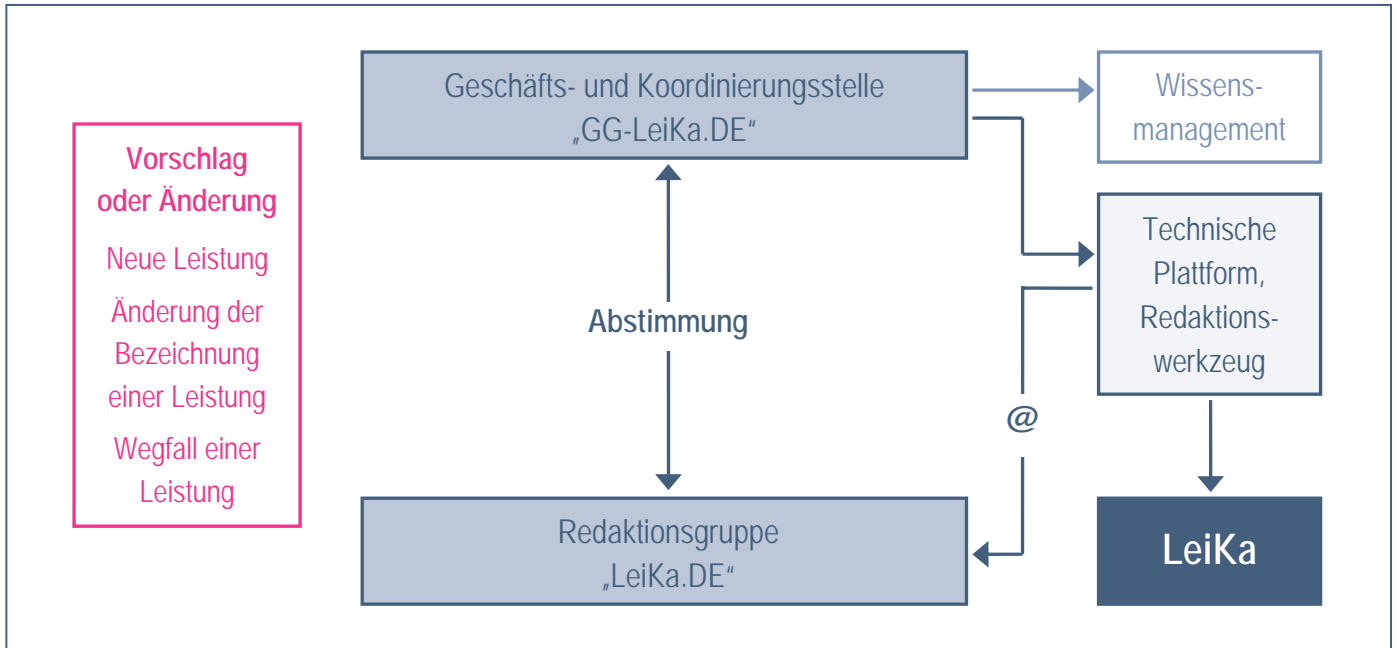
Vorschlag oder Änderung

Neue Leistung

Änderung der Bezeichnung einer Leistung

Wegfall einer Leistung

Geschäfts- und Koordinierungsstelle „GG-LeiKa.DE“

Wissensmanagement

Technische Plattform, Redaktionswerkzeug

Abstimmung

@

Redaktionsgruppe „LeiKa.DE“

LeiKa